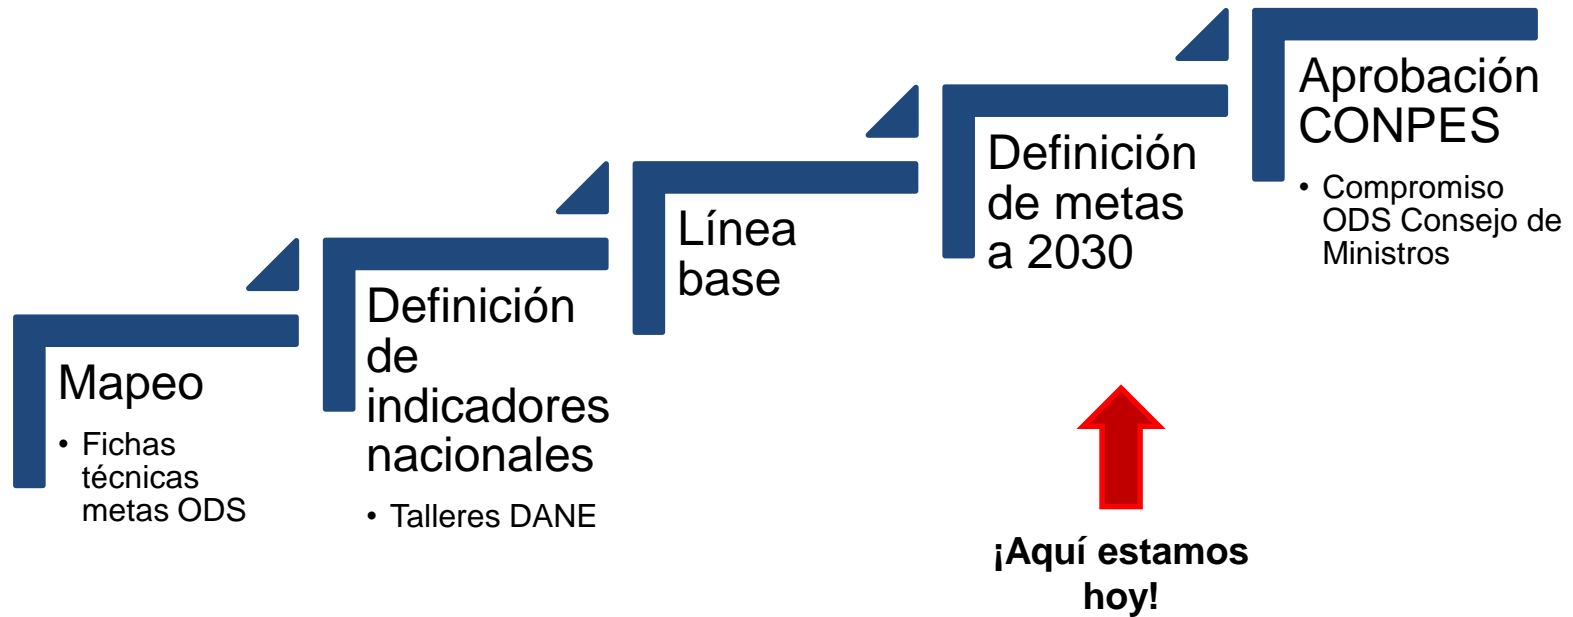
Mapeo
• Fichas técnicas metas ODS

Definición de indicadores nacionales
• Talleres DANE

Línea base

Definición de metas a 2030

Aprobación CONPES
• Compromiso ODS Consejo de Ministros

¡Aquí estamos hoy!